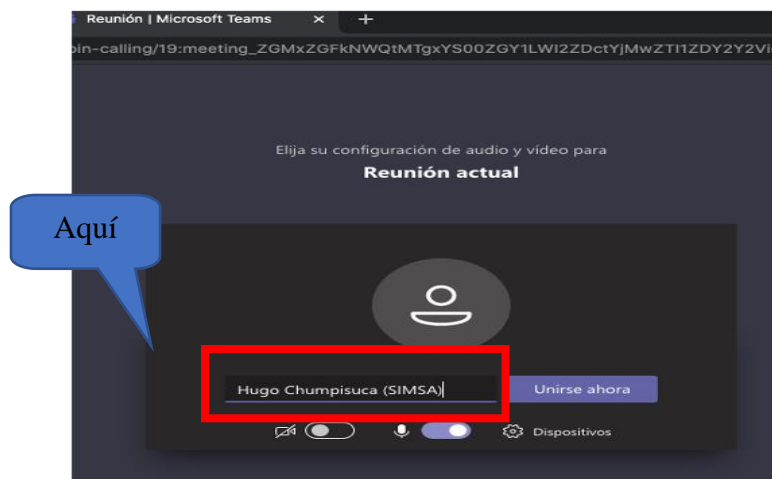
Reunión | Microsoft Teams ✕ +

oin-calling/19:meeting_ZGMxZGFkNWQtMTgxYS00ZGY1LWI2ZDctYjMwZTI1ZDY2Y2Vi

Elija su configuración de audio y vídeo para

Reunión actual

Aquí

Hugo Chumpisuca (SIMSA)

Unirse ahora

Dispositivos